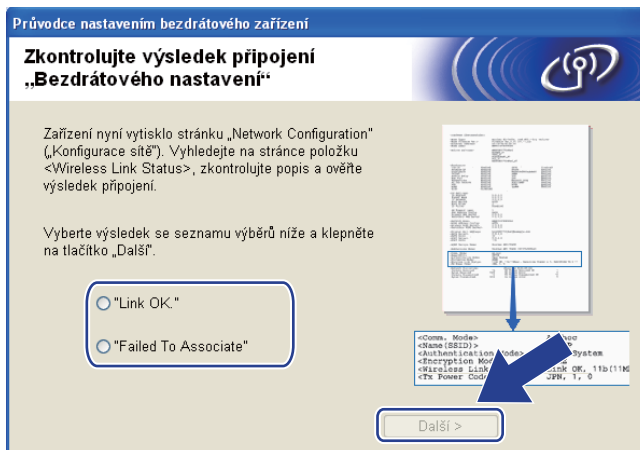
Průvodce nastavením bezdrátového zařízení

Zkontrolujte výsledek připojení „Bezdrátového nastavení“

Zařízení nyní vytisklo stránku „Network Configuration“ („Konfigurace sítě“). Vyhledejte na stránce položku <Wireless Link Status>, zkontrolujte popis a ověřte výsledek připojení.

Vyberte výsledek se seznamu výběrů níže a klepněte na tlačítko „Další“.

"Link OK."

"Failed To Associate"

<Comm. Mode> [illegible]hoc
<Name(SSID)> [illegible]
<Authentication Mode> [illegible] System
<Encryption Mod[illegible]
<Wireless Link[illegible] Link OK, 11b(11M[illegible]
<Tx Power Code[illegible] JPN, 1, 0

Další >